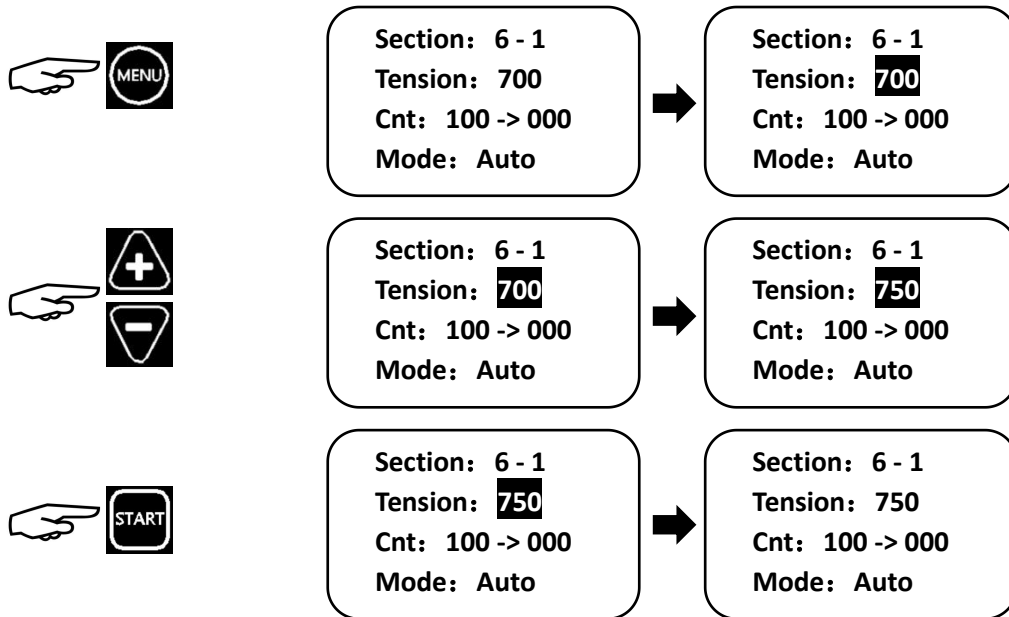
MENU

Section：6 - 1
Tension：700
Cnt：100 -> 000
Mode：Auto

Section：6 - 1
Tension：700
Cnt：100 -> 000
Mode：Auto

Section：6 - 1
Tension：700
Cnt：100 -> 000
Mode：Auto

Section：6 - 1
Tension：750
Cnt：100 -> 000
Mode：Auto

START

Section：6 - 1
Tension：750
Cnt：100 -> 000
Mode：Auto

Section：6 - 1
Tension：750
Cnt：100 -> 000
Mode：Auto